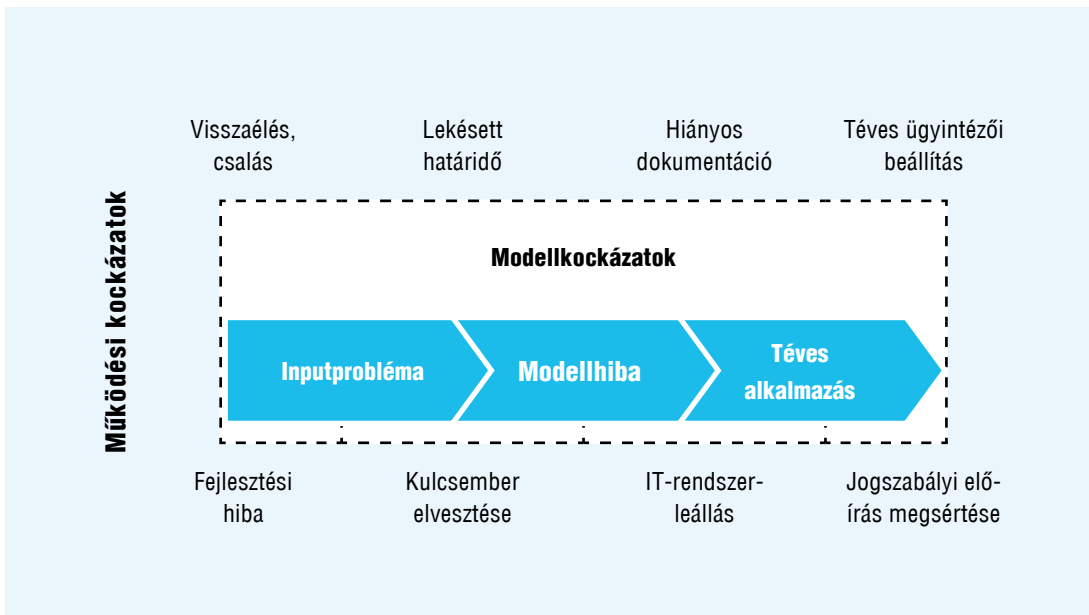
Működési kockázatok

Visszaélés, csalás

Lekésett határidő

Hiányos dokumentáció

Téves ügyintézői beállítás

Modellkockázatok

Inputprobléma

Modellhiba

Téves alkalmazás

Fejlesztési hiba

Kulcsember elvesztése

IT-rendszer-leállás

Jogszabályi előírás megsértése